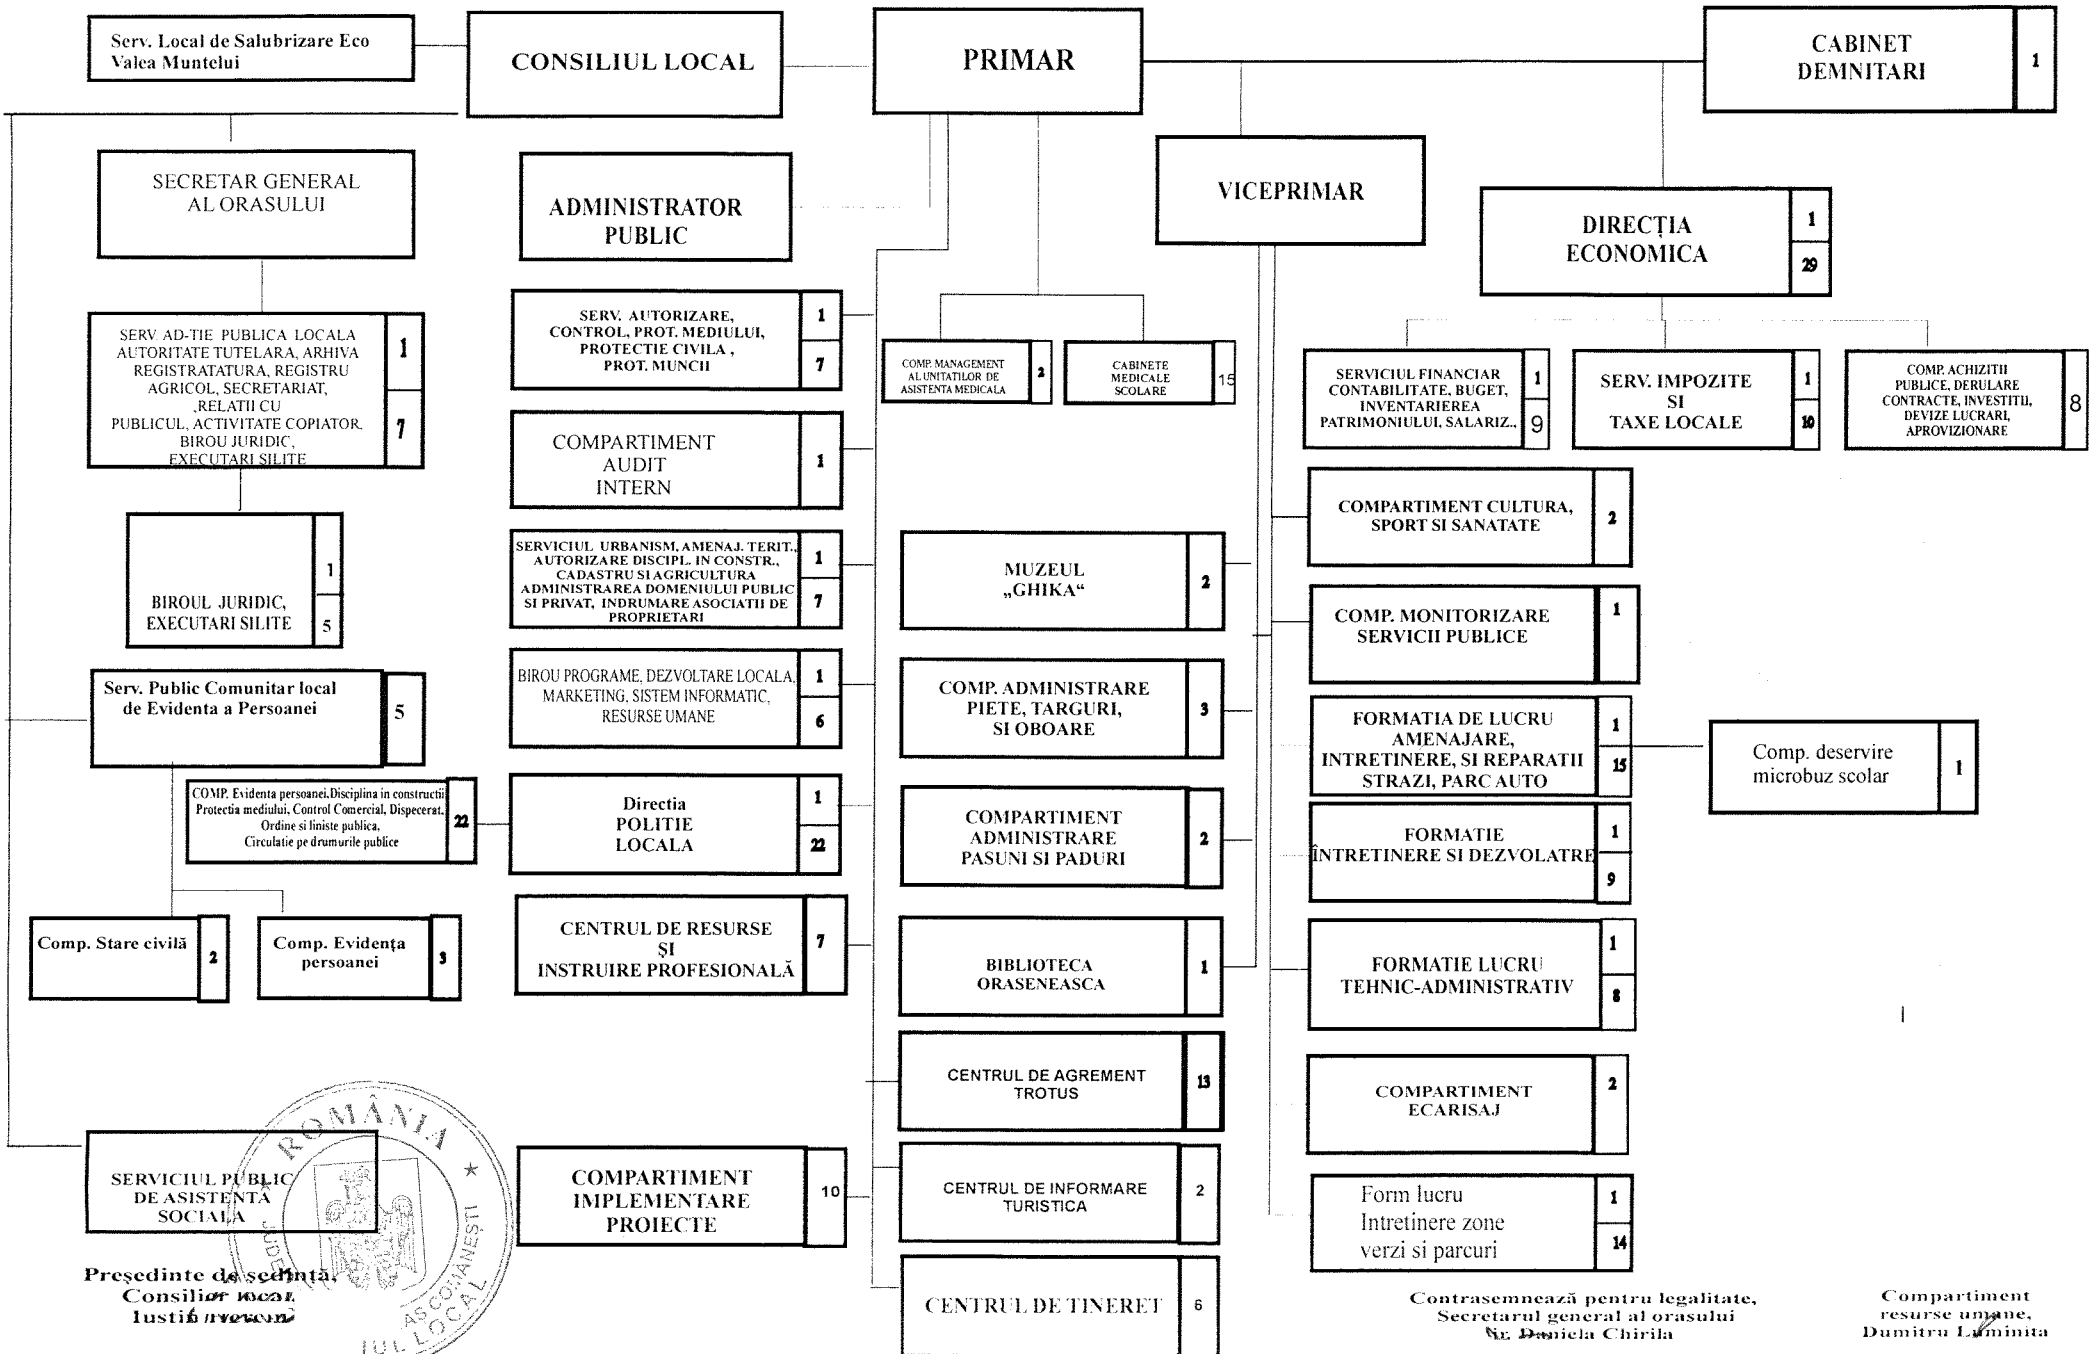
Serv. Local de Salubrizare Eco Valea Muntelui

CONSILIUL LOCAL

PRIMAR

CABINET DEMNITARI 1

SECRETAR GENERAL AL ORASULUI

ADMINISTRATOR PUBLIC

VICEPRIMAR

DIRECȚIA ECONOMICA 1 29

SERV AD-TIE PUBLICA LOCALA AUTORITATE TUTELARA, ARHIVA REGISTRATURA, REGISTRU AGRICOL, SECRETARIAT, ,RELATII CU PUBLICUL, ACTIVITATE COPIATOR, BIROU JURIDIC, EXECUTARI SILITE 1 7

SERV. AUTORIZARE, CONTROL, PROT. MEDIULUI, PROTECTIE CIVILA , PROT. MUNCII 1 7

COMP. MANAGEMENT AL UNITATILOR DE ASISTENTA MEDICALA 2

CABINETE MEDICALE SCOLARE 15

SERVICIUL FINANCIAR CONTABILITATE, BUGET, INVENTARIEREA PATRIMONIULUI, SALARIZ.. 1 9

SERV. IMPOZITE SI TAXE LOCALE 1 10

COMP. ACHIZITII PUBLICE, DERULARE CONTRACTE, INVESTITII, DEVIZE LUCRARI, APROVIZIONARE 8

COMPARTIMENT AUDIT INTERN 1

COMPARTIMENT CULTURA, SPORT SI SANATATE 2

BIROUL JURIDIC, EXECUTARI SILITE 1 5

SERVICIUL URBANISM, AMENAJ. TERIT., AUTORIZARE DISCIPL. IN CONSTR., CADASTRU SI AGRICULTURA ADMINISTRAREA DOMENIULUI PUBLIC SI PRIVAT, INDRUMARE ASOCIATII DE PROPRIETARI 1 7

MUZEUL „GHIKA“ 2

COMP. MONITORIZARE SERVICII PUBLICE 1

Serv. Public Comunitar local de Evidenta a Persoanei 5

BIROU PROGRAME, DEZVOLTARE LOCALA, MARKETING, SISTEM INFORMATIC, RESURSE UMANE 1 6

COMP. ADMINISTRARE PIETE, TARGURI, SI OBOARE 3

FORMATIA DE LUCRU AMENAJARE, INTRETINERE, SI REPARATII STRAZI, PARC AUTO 1 15

Comp. deservire microbuz scolar 1

COMP. Evidenta persoanei,Disciplina in constructii Protectia mediului, Control Comercial, Dispecerat, Ordine si liniste publica, Circulatie pe drumurile publice 22

Directia POLITIE LOCALA 1 22

COMPARTIMENT ADMINISTRARE PASUNI SI PADURI 2

FORMATIE ÎNTRETINERE SI DEZVOLATRE 1 9

Comp. Stare civilă 2

Comp. Evidența persoanei 3

CENTRUL DE RESURSE ȘI INSTRUIRE PROFESIONALĂ 7

BIBLIOTECA ORASENEASCA 1

FORMATIE LUCRU TEHNIC-ADMINISTRATIV 1 8

CENTRUL DE AGREMENT TROTUS 13

COMPARTIMENT ECARISAJ 2

SERVICIUL PUBLIC DE ASISTENTA SOCIALA

COMPARTIMENT IMPLEMENTARE PROIECTE 10

CENTRUL DE INFORMARE TURISTICA 2

Form lucru Intretinere zone verzi si parcuri 1 14

ROMÂNIA JUDEȚUL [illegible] ASĂU COMĂNEȘTI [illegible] LOCAL

Președinte de ședință, Consilier local, Iustin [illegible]

CENTRUL DE TINERET 6

Contrasemnează pentru legalitate, Secretarul general al orasului Jr. Daniela Chirila

Compartiment resurse umane, Dumitru Luminita